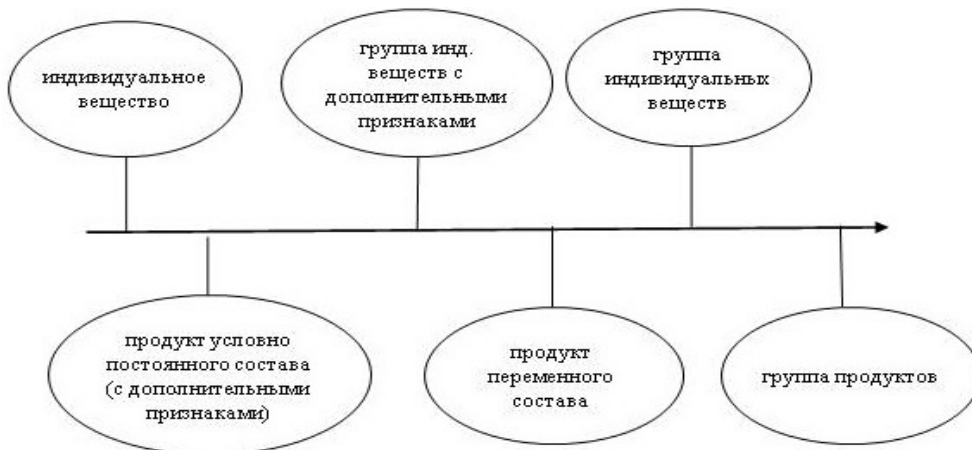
индивидуальное вещество

группа инд. веществ с дополнительными признаками

группа индивидуальных веществ

продукт условно постоянного состава (с дополнительными признаками)

продукт переменного состава

группа продуктов